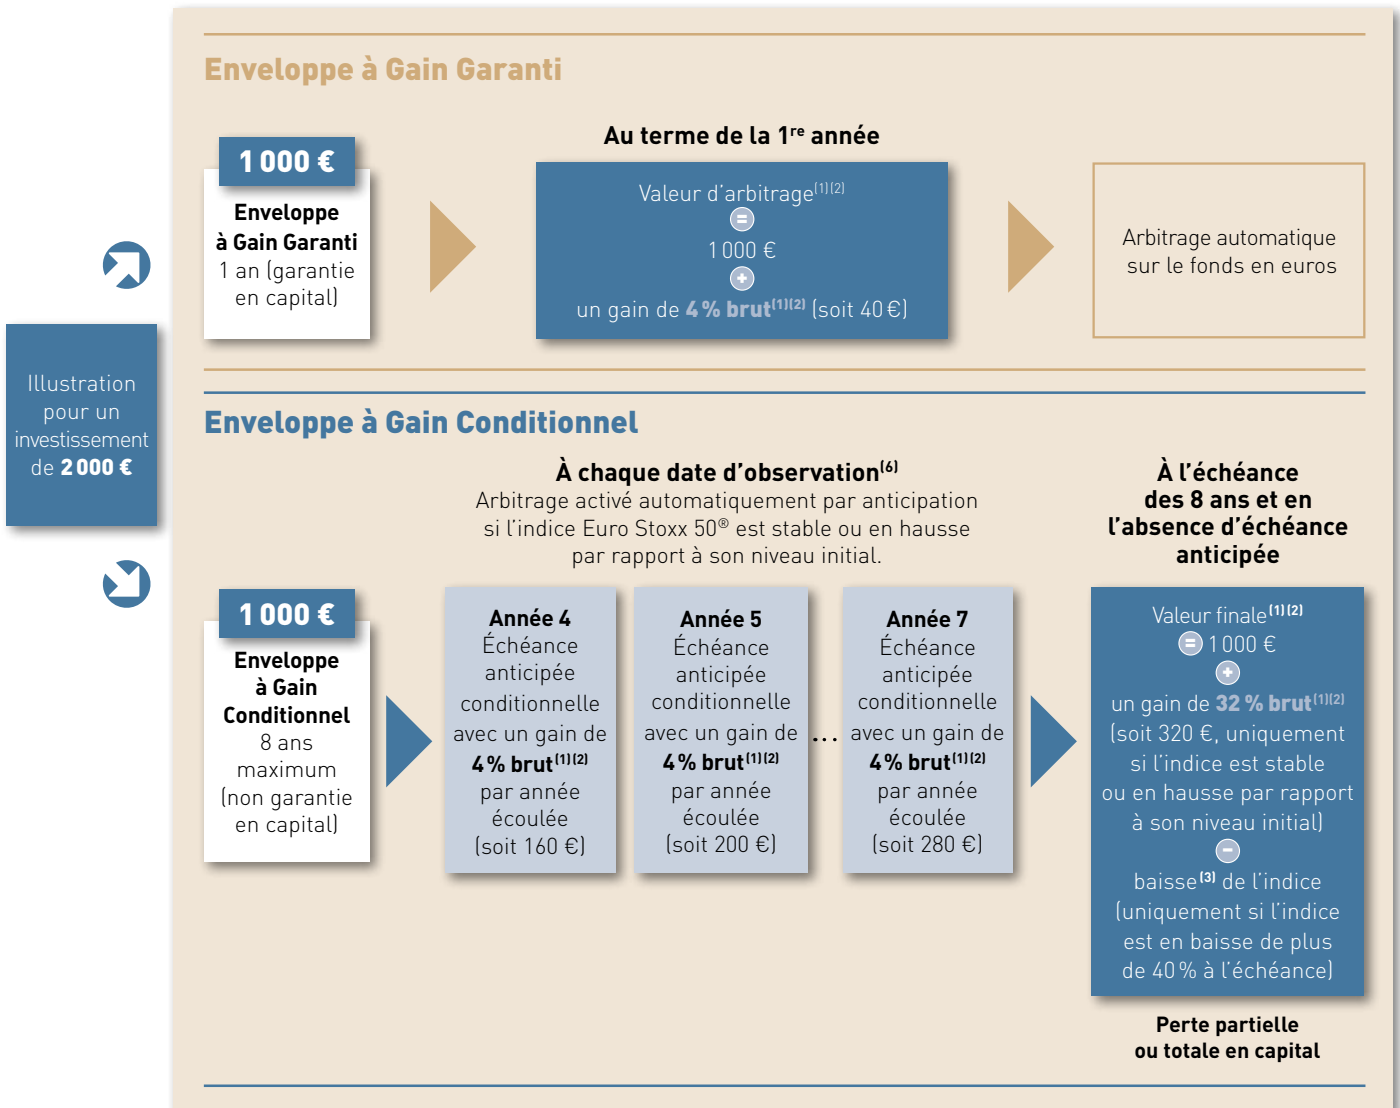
Enveloppe à Gain Garanti

Illustration pour un investissement de 2 000 €

1 000 €

Enveloppe à Gain Garanti
1 an (garantie en capital)

Au terme de la 1re année

Valeur d'arbitrage(1)(2)
=
1 000 €
+
un gain de 4 % brut(1)(2) (soit 40 €)

Arbitrage automatique sur le fonds en euros

Enveloppe à Gain Conditionnel

À chaque date d'observation(6)
Arbitrage activé automatiquement par anticipation si l'indice Euro Stoxx 50® est stable ou en hausse par rapport à son niveau initial.

À l'échéance des 8 ans et en l'absence d'échéance anticipée

1 000 €

Enveloppe à Gain Conditionnel
8 ans maximum (non garantie en capital)

Année 4
Échéance anticipée conditionnelle avec un gain de 4 % brut(1)(2) par année écoulée (soit 160 €)

Année 5
Échéance anticipée conditionnelle avec un gain de 4 % brut(1)(2) par année écoulée (soit 200 €)

...

Année 7
Échéance anticipée conditionnelle avec un gain de 4 % brut(1)(2) par année écoulée (soit 280 €)

Valeur finale(1)(2)
= 1 000 €
+
un gain de 32 % brut(1)(2) (soit 320 €, uniquement si l'indice est stable ou en hausse par rapport à son niveau initial)
−
baisse(3) de l'indice (uniquement si l'indice est en baisse de plus de 40 % à l'échéance)

Perte partielle ou totale en capital